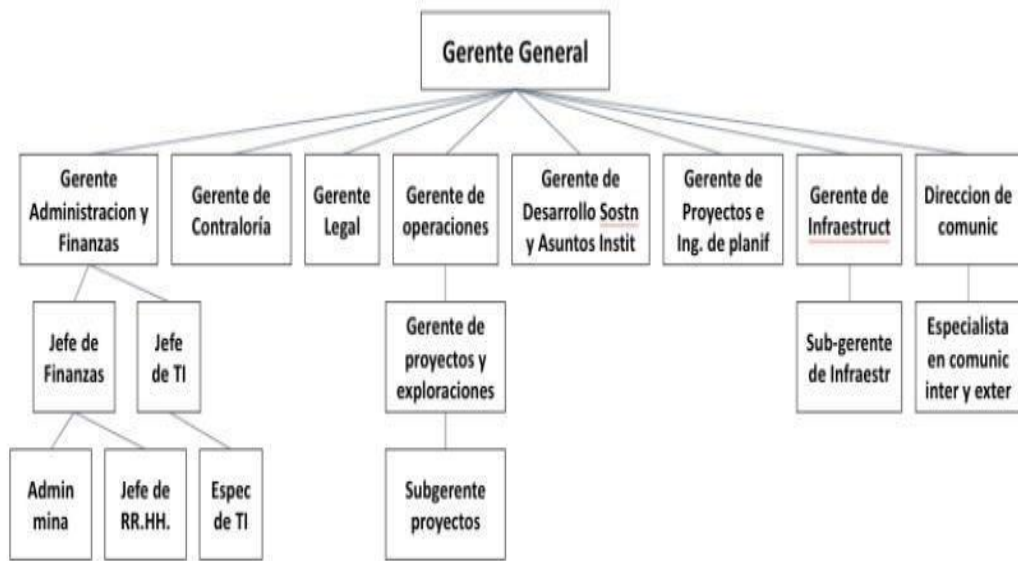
Gerente General

Gerente Administracion y Finanzas

Gerente de Contraloría

Gerente Legal

Gerente de operaciones

Gerente de Desarrollo Sostn y Asuntos Instit

Gerente de Proyectos e Ing. de planif

Gerente de Infraestruct

Direccion de comunic

Jefe de Finanzas

Jefe de TI

Gerente de proyectos y exploraciones

Sub-gerente de Infraestr

Especialista en comunic inter y exter

Admin mina

Jefe de RR.HH.

Espec de TI

Subgerente proyectos